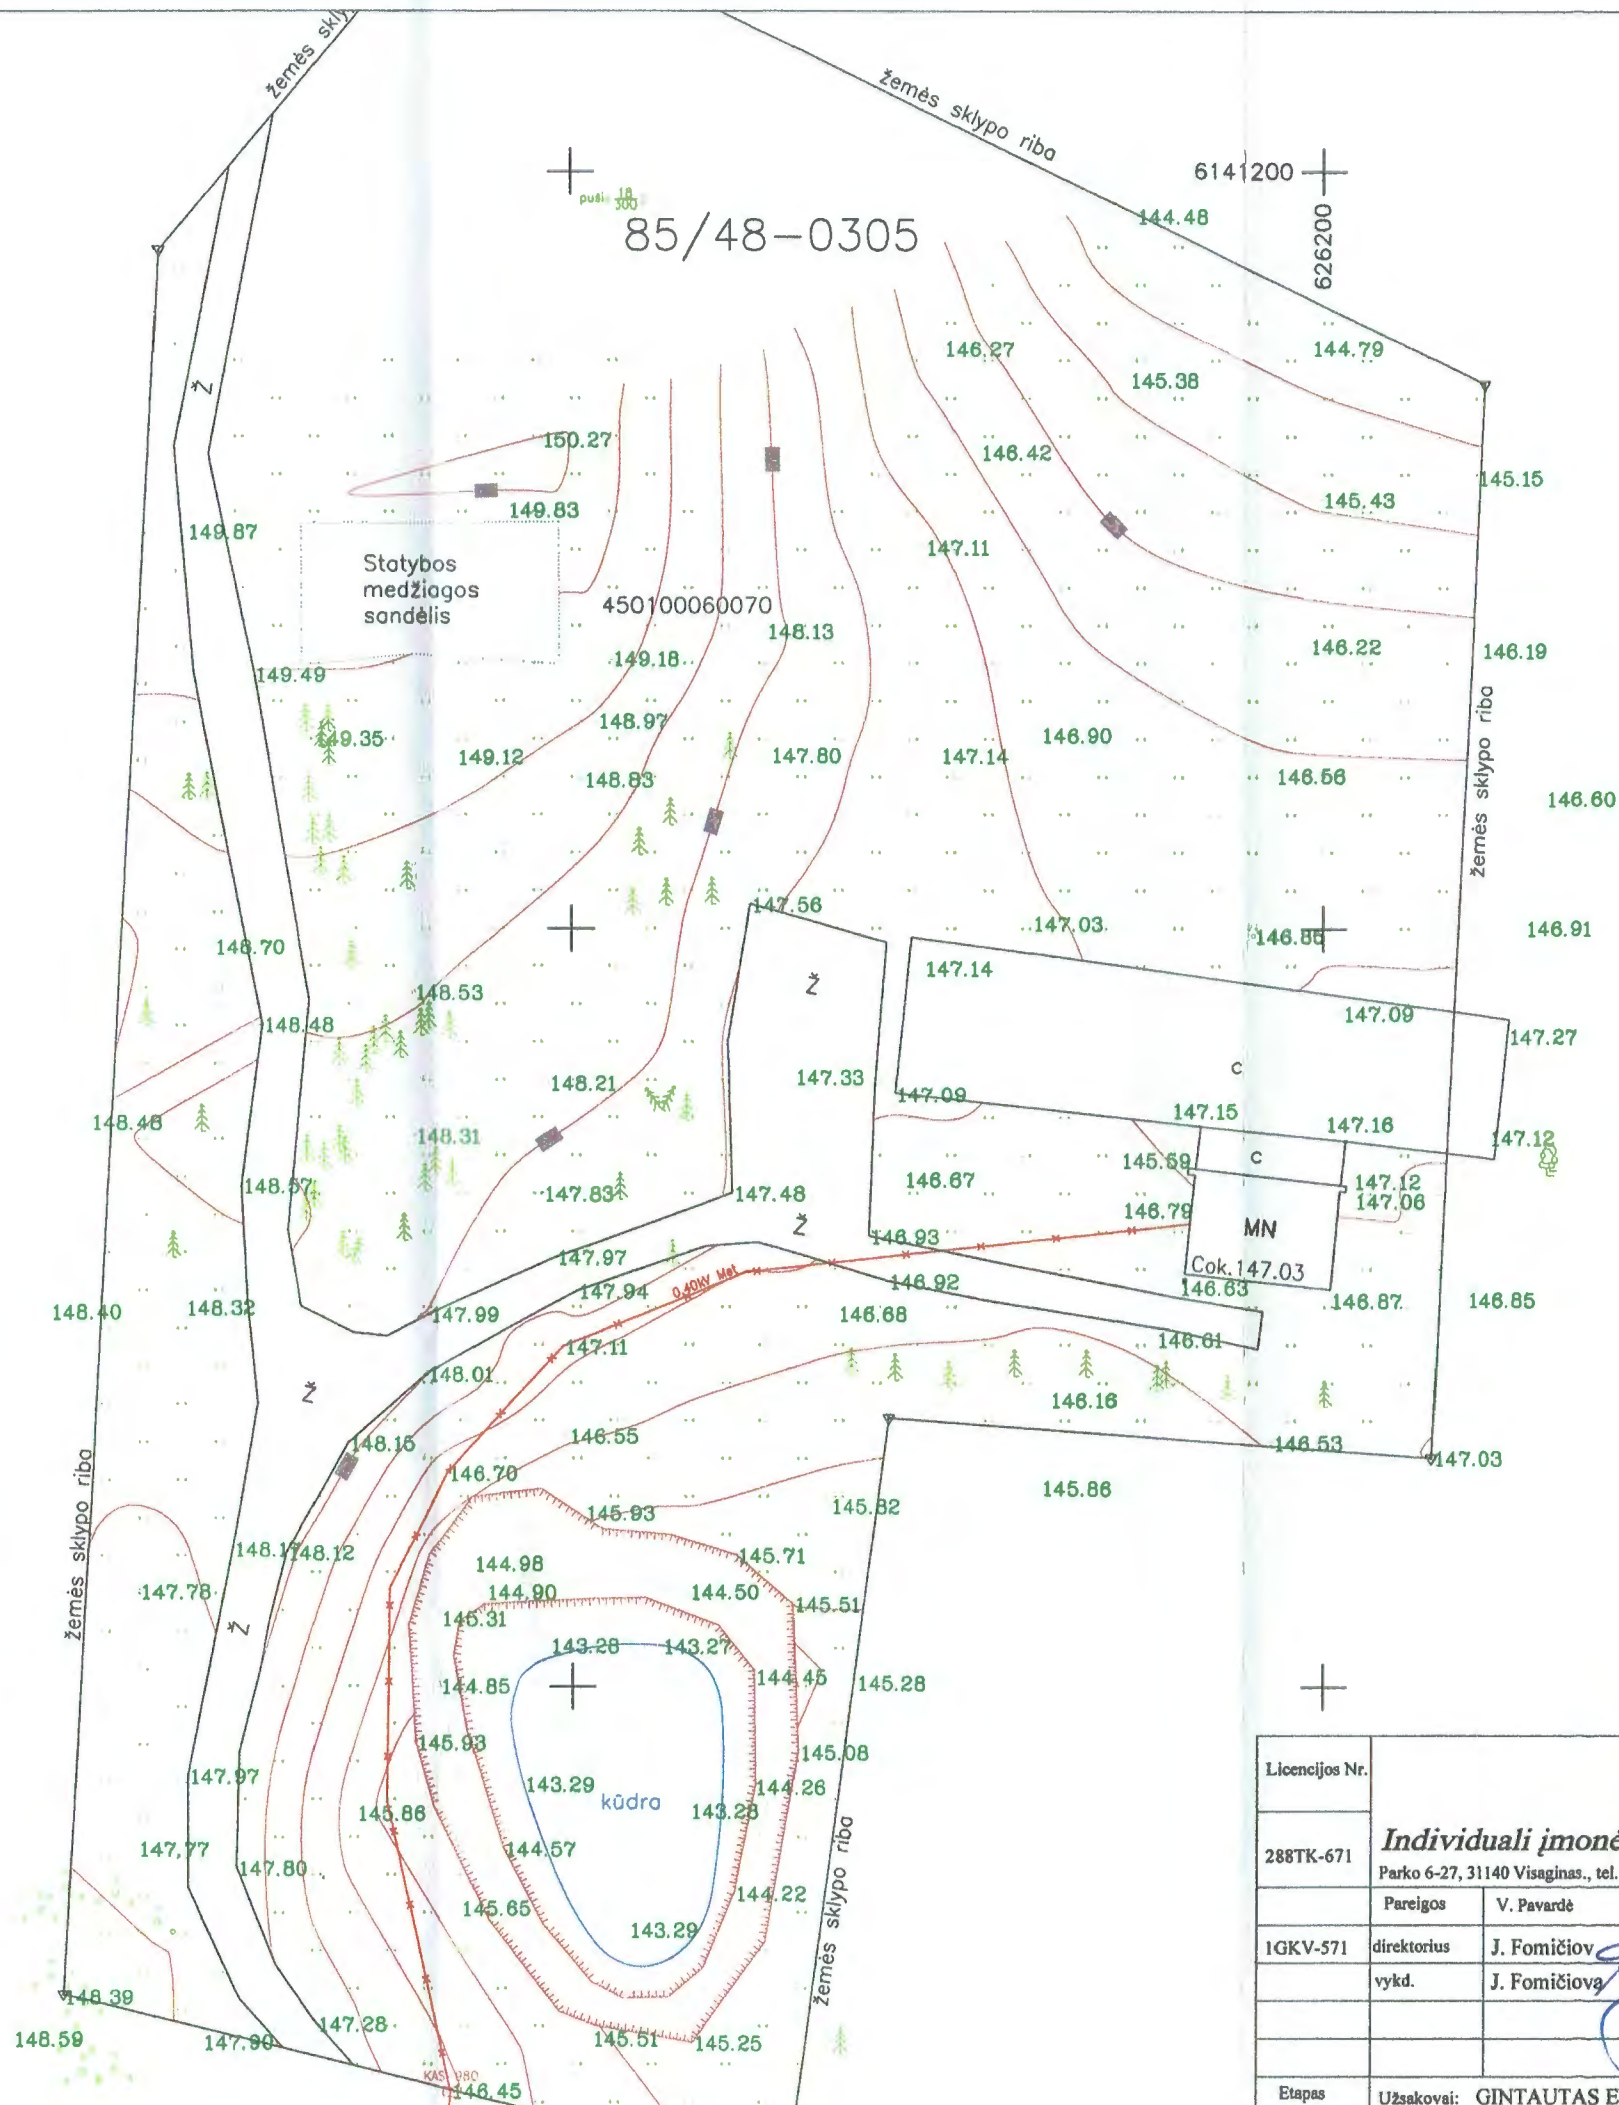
žemės sklypo riba

žemės sklypo riba

6141200

626200

85/48-0305

pušis $\frac{18}{300}$

144.48
144.79
145.38
146.27
146.42
145.15
145.43
150.27
149.83
149.87
147.11

Statybos medžiagos sandėlis

450100060070
148.13
149.18
146.22
146.19
149.49
148.97
149.35
149.12
148.83
147.80
147.14
146.90
146.56
146.60

žemės sklypo riba

147.56
147.03
146.86
146.91
148.70
147.14
148.53
148.48
147.09
147.27
147.33
148.21
147.09
147.15
147.16
147.12
148.46
148.31
145.59
148.57
147.83
147.48
146.67
146.79
147.12
147.06
147.97
146.93
MN
148.40
148.32
147.94
0,40kV Mst
146.92
Cok.147.03
146.63
146.87
146.85
147.99
146.68
146.61
147.11
148.01
146.16
148.15
146.55
146.53
147.03
146.70
145.86
145.82
145.93

žemės sklypo riba

148.17
148.12
145.71
147.78
144.98
144.90
144.50
145.51
145.31
143.28
143.27
144.85
144.45
145.28
145.93
145.08
147.97
143.29
kūdra
143.28
144.26
145.86
147.77
144.57
147.80
144.22
145.65
143.29

žemės sklypo riba

148.39
148.59
147.90
147.28
145.51
145.25
KAS 980
146.45

Ž
Ž
Ž
Ž
Ž
C
C

| Licencijos Nr. | |
|---|---|
| 288TK-671 | Individuali įmonė Parko 6-27, 31140 Visaginas., tel. |
| | Pareigos | V. Pavardė |
| 1GKV-571 | direktorius | J. Fomičiov |
| | vykd. | J. Fomičiova |
| Etapas | Užsakovai: GINTAUTAS E |